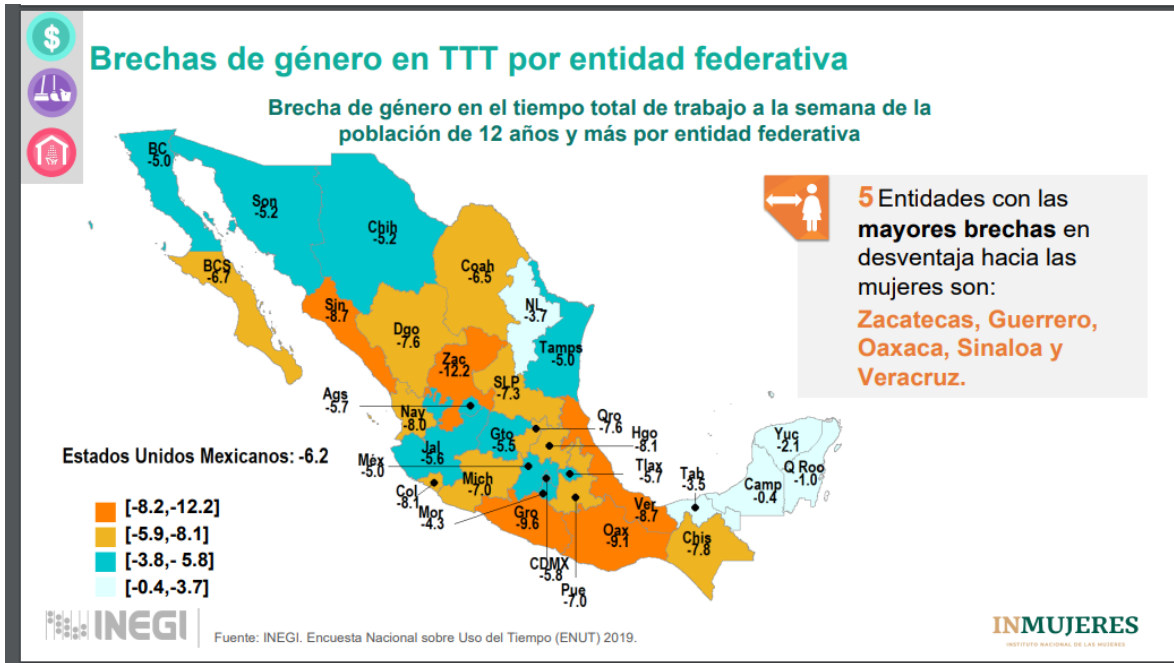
Brechas de género en TTT por entidad federativa

Brecha de género en el tiempo total de trabajo a la semana de la población de 12 años y más por entidad federativa

5 Entidades con las mayores brechas en desventaja hacia las mujeres son:
Zacatecas, Guerrero, Oaxaca, Sinaloa y Veracruz.

BC -5.0
Son -5.2
Chih -5.2
BCS -6.7
Coah -6.5
NL -3.7
Sin -8.7
Dgo -7.6
Tamps -5.0
Zac -12.2
SLP -7.3
Ags -5.7
Nay -8.0
Qro -7.6
Hgo -8.1
Gto -5.5
Jal -5.6
Méx -5.0
Tlax -5.7
Mich -7.0
Col -8.1
Mor -4.3
Gro -9.6
CDMX -5.8
Pue -7.0
Oax -9.1
Ver -8.7
Tab -3.5
Chis -7.8
Camp -0.4
Yuc -2.1
Q Roo -1.0

Estados Unidos Mexicanos: -6.2

[-8.2,-12.2]
[-5.9,-8.1]
[-3.8,- 5.8]
[-0.4,-3.7]

INEGI
Fuente: INEGI. Encuesta Nacional sobre Uso del Tiempo (ENUT) 2019.
INMUJERES
INSTITUTO NACIONAL DE LAS MUJERES